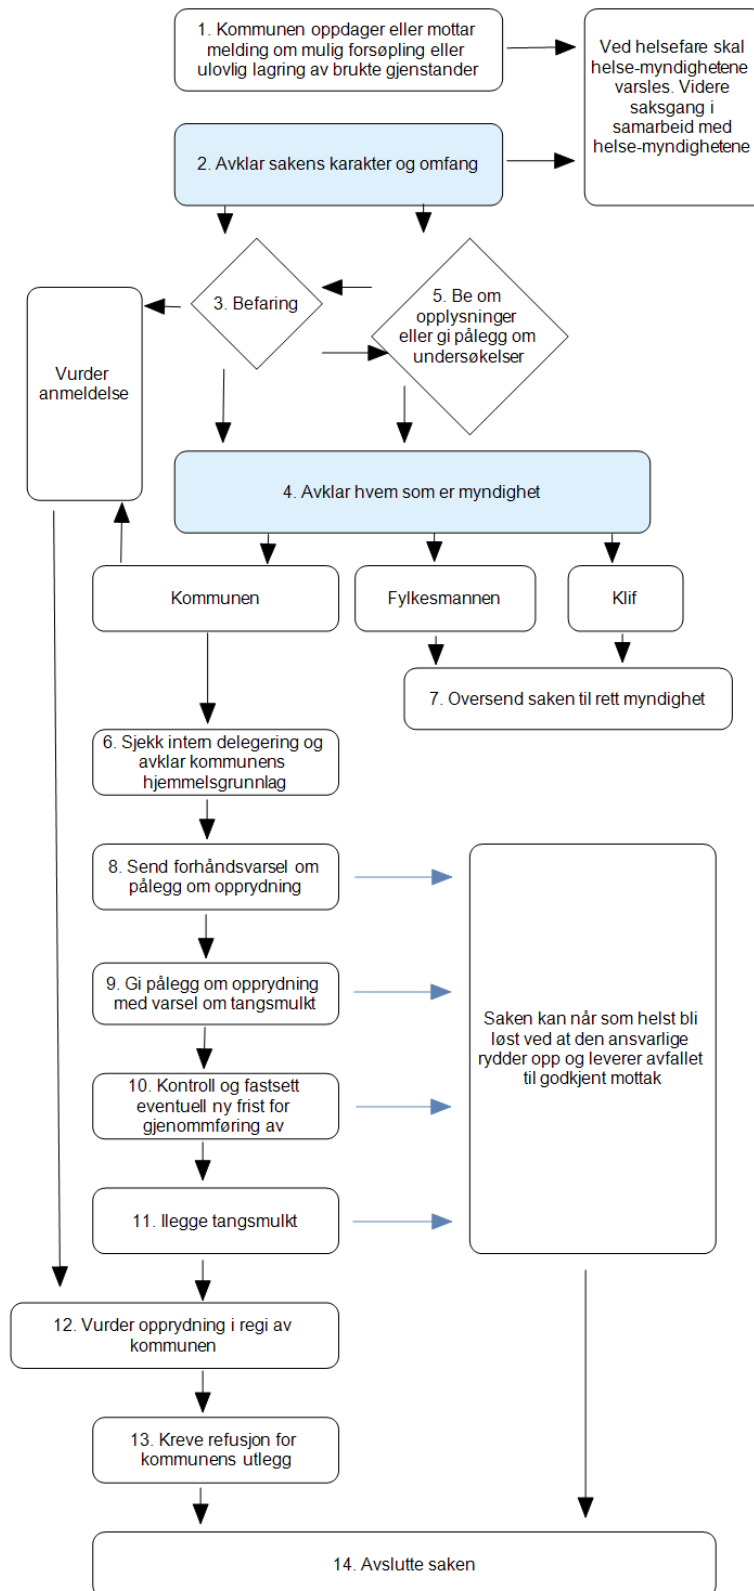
1. Kommunen oppdager eller mottar melding om mulig forsøpling eller ulovlig lagring av brukte gjenstander

Ved helsefare skal helse-myndighetene varsles. Videre saksgang i samarbeid med helse-myndighetene

2. Avklar sakens karakter og omfang

3. Befaring

5. Be om opplysninger eller gi pålegg om undersøkelser

Vurder anmeldelse

4. Avklar hvem som er myndighet

Kommunen

Fylkesmannen

Klif

7. Oversend saken til rett myndighet

6. Sjekk intern delegering og avklar kommunens hjemmelsgrunnlag

8. Send forhåndsvarsel om pålegg om opprydning

9. Gi pålegg om opprydning med varsel om tangsmulkt

10. Kontroll og fastsett eventuell ny frist for gjenommføring av

11. Ilegge tangsmulkt

Saken kan når som helst bli løst ved at den ansvarlige rydder opp og leverer avfallet til godkjent mottak

12. Vurder opprydning i regi av kommunen

13. Kreve refusjon for kommunens utlegg

14. Avslutte saken